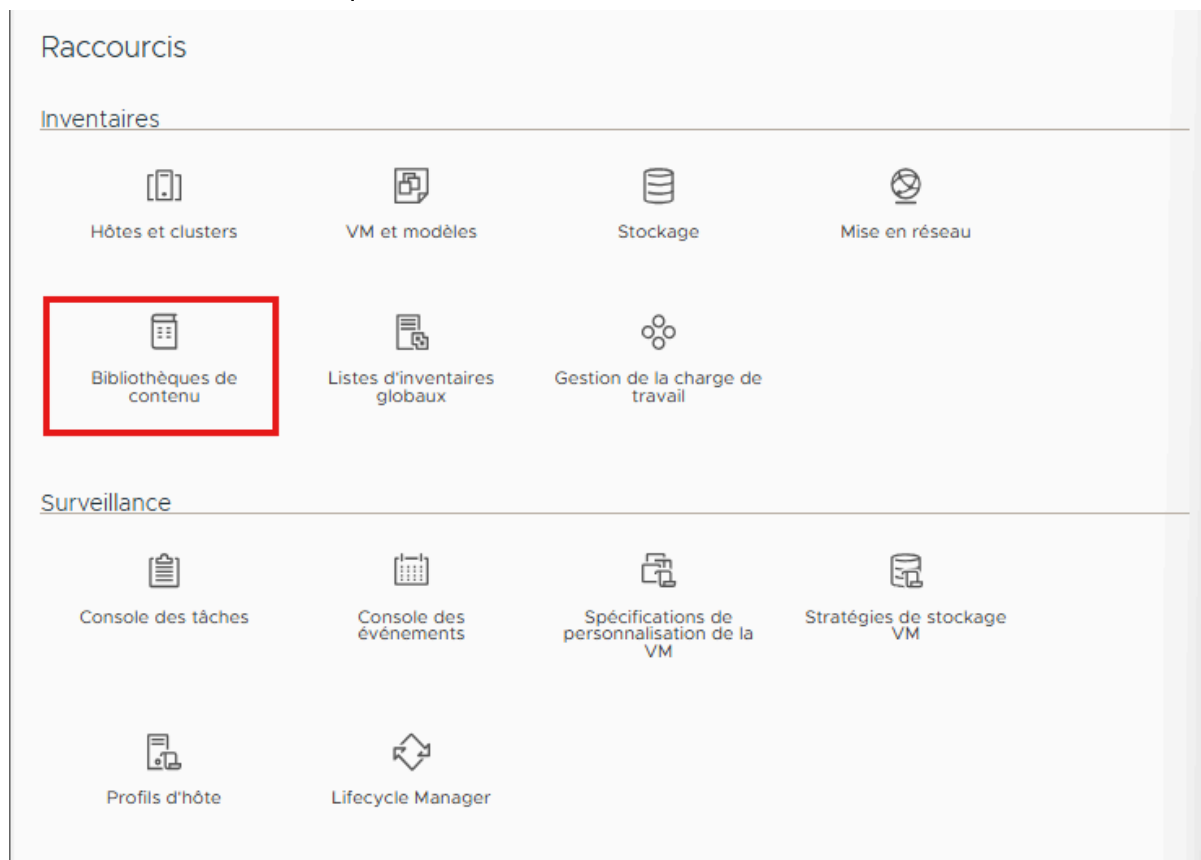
Raccourcis

Inventaires

Hôtes et clusters

VM et modèles

Stockage

Mise en réseau

Bibliothèques de contenu

Listes d'inventaires globaux

Gestion de la charge de travail

Surveillance

Console des tâches

Console des événements

Spécifications de personnalisation de la VM

Stratégies de stockage VM

Profils d'hôte

Lifecycle Manager